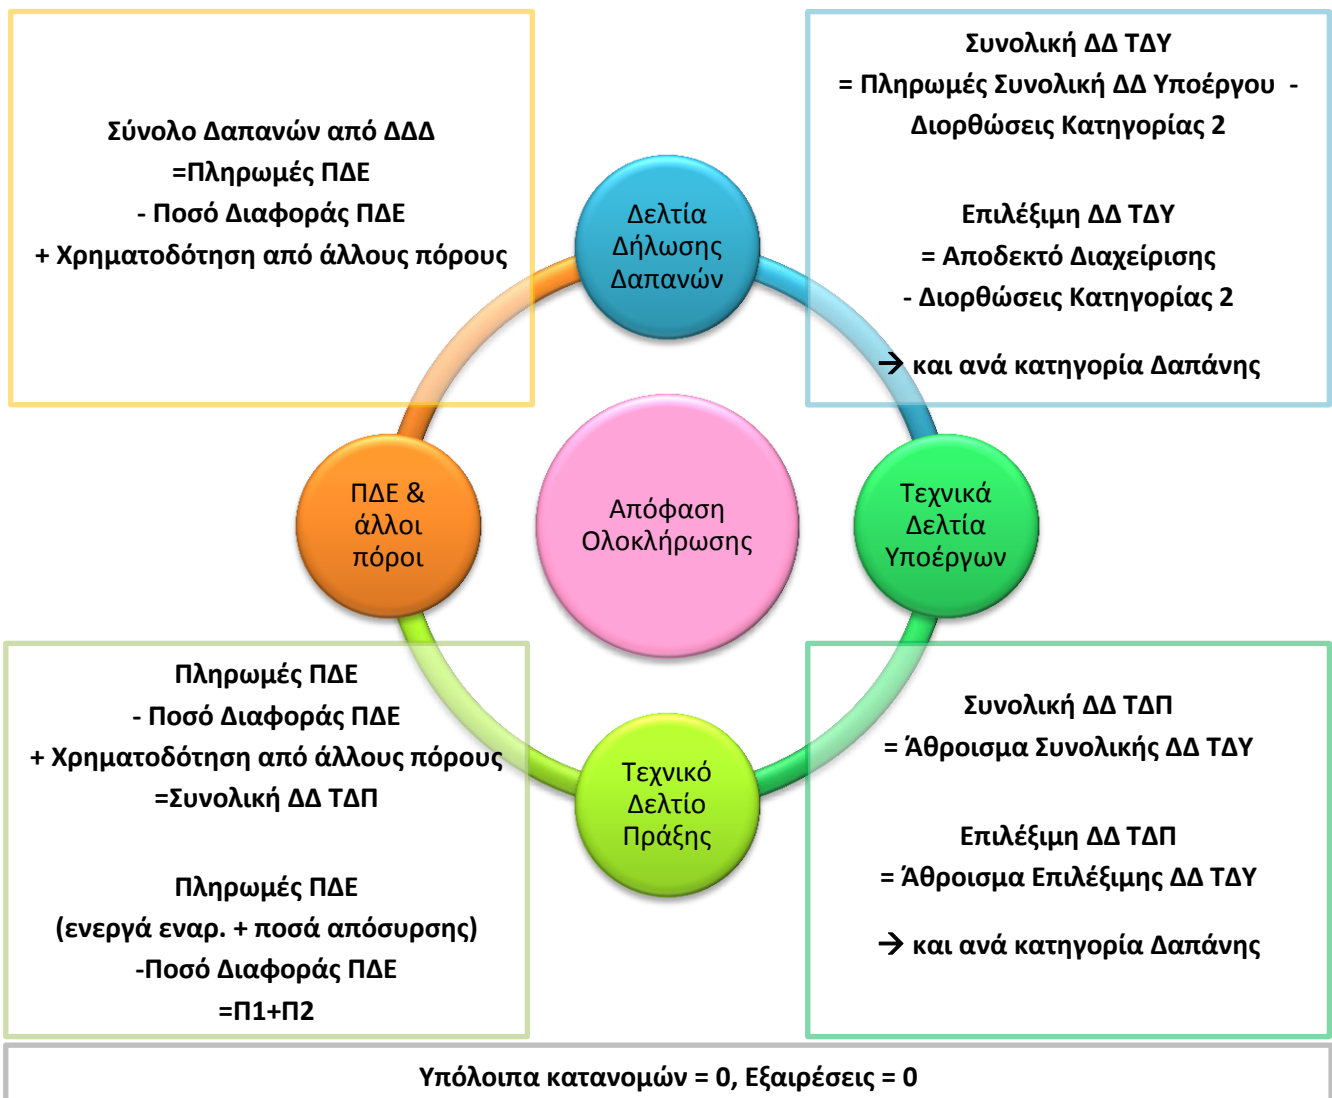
Σύνολο Δαπανών από ΔΔΔ
=Πληρωμές ΠΔΕ
- Ποσό Διαφοράς ΠΔΕ
+ Χρηματοδότηση από άλλους πόρους

Συνολική ΔΔ ΤΔΥ
= Πληρωμές Συνολική ΔΔ Υποέργου -
Διορθώσεις Κατηγορίας 2

Επιλέξιμη ΔΔ ΤΔΥ
= Αποδεκτό Διαχείρισης
- Διορθώσεις Κατηγορίας 2

→ και ανά κατηγορία Δαπάνης

Δελτία Δήλωσης Δαπανών

ΠΔΕ & άλλοι πόροι

Απόφαση Ολοκλήρωσης

Τεχνικά Δελτία Υποέργων

Τεχνικό Δελτίο Πράξης

Πληρωμές ΠΔΕ
- Ποσό Διαφοράς ΠΔΕ
+ Χρηματοδότηση από άλλους πόρους
=Συνολική ΔΔ ΤΔΠ

Πληρωμές ΠΔΕ
(ενεργά εναρ. + ποσά απόσυρσης)
-Ποσό Διαφοράς ΠΔΕ
=Π1+Π2

Συνολική ΔΔ ΤΔΠ
= Άθροισμα Συνολικής ΔΔ ΤΔΥ

Επιλέξιμη ΔΔ ΤΔΠ
= Άθροισμα Επιλέξιμης ΔΔ ΤΔΥ

→ και ανά κατηγορία Δαπάνης

Υπόλοιπα κατανομών = 0, Εξαιρέσεις = 0